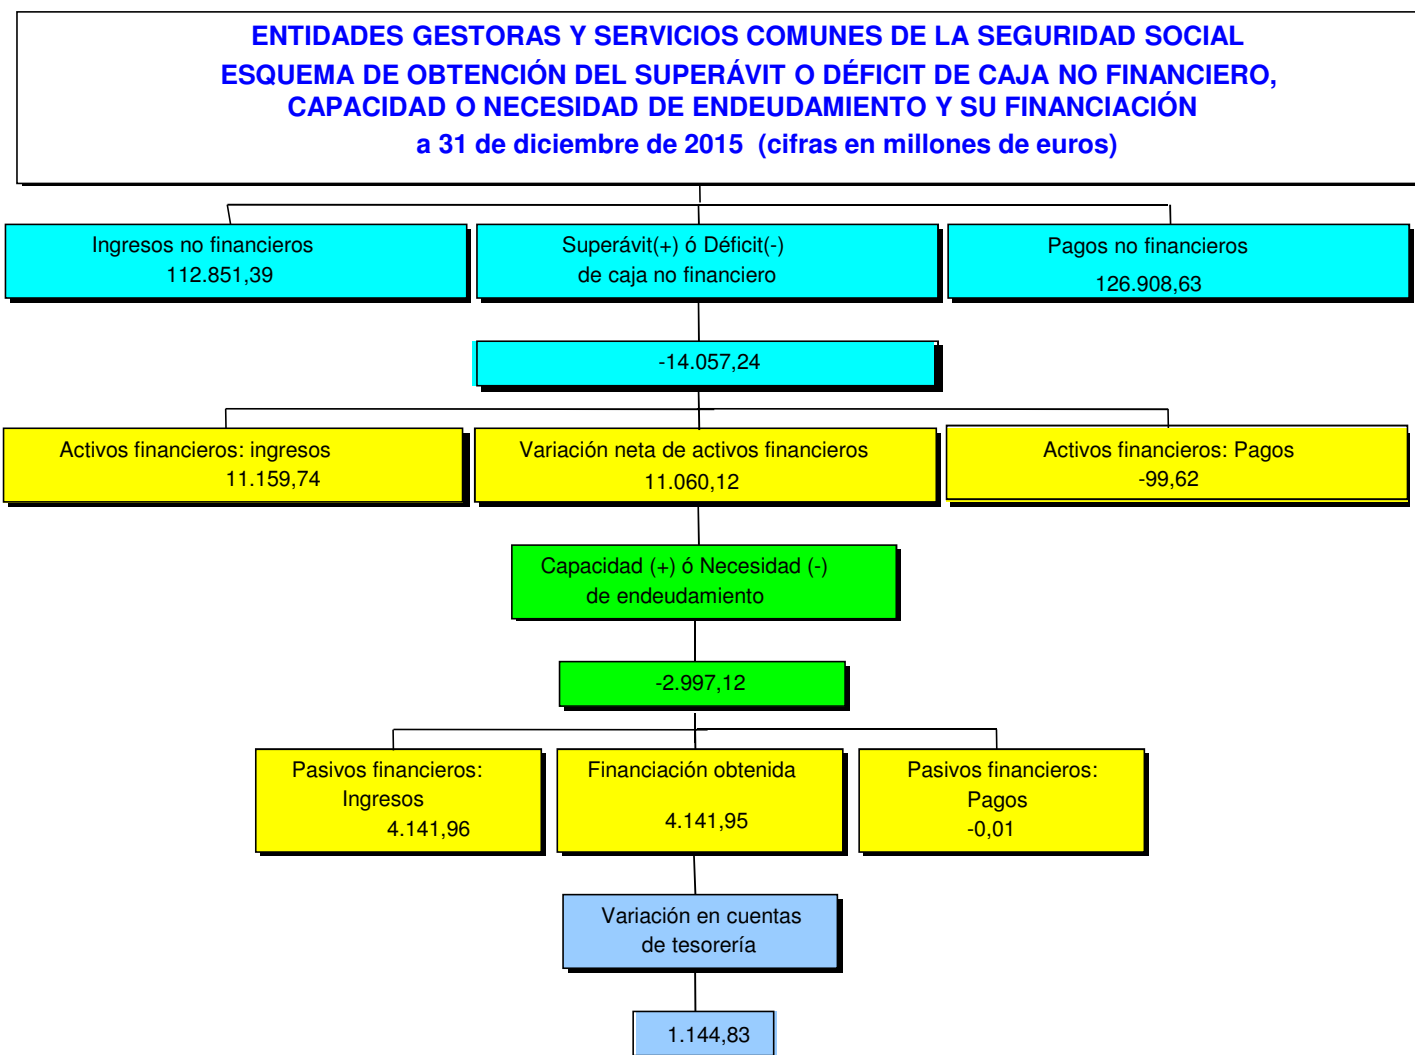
ENTIDADES GESTORAS Y SERVICIOS COMUNES DE LA SEGURIDAD SOCIAL
ESQUEMA DE OBTENCIÓN DEL SUPERÁVIT O DÉFICIT DE CAJA NO FINANCIERO, CAPACIDAD O NECESIDAD DE ENDEUDAMIENTO Y SU FINANCIACIÓN
a 31 de diciembre de 2015 (cifras en millones de euros)

Ingresos no financieros
112.851,39

Superávit(+) ó Déficit(-)
de caja no financiero

Pagos no financieros
126.908,63

-14.057,24

Activos financieros: ingresos
11.159,74

Variación neta de activos financieros
11.060,12

Activos financieros: Pagos
-99,62

Capacidad (+) ó Necesidad (-)
de endeudamiento

-2.997,12

Pasivos financieros:
Ingresos
4.141,96

Financiación obtenida
4.141,95

Pasivos financieros:
Pagos
-0,01

Variación en cuentas
de tesorería

1.144,83